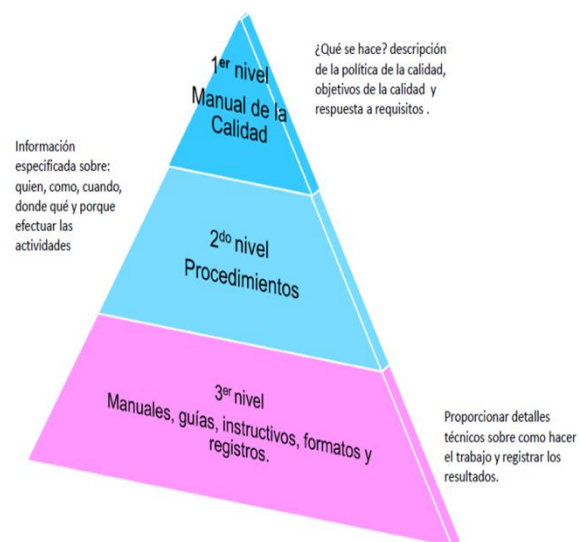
$1^{er}$ nivel
Manual de la Calidad

¿Qué se hace? descripción de la política de la calidad, objetivos de la calidad y respuesta a requisitos .

Información especificada sobre: quien, como, cuando, donde qué y porque efectuar las actividades

$2^{do}$ nivel
Procedimientos

$3^{er}$ nivel
Manuales, guías, instructivos, formatos y registros.

Proporcionar detalles técnicos sobre como hacer el trabajo y registrar los resultados.